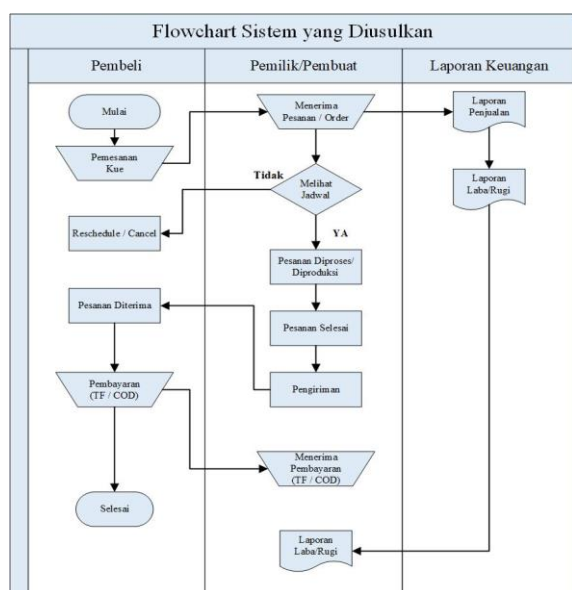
Flowchart Sistem yang Diusulkan

Pembeli

Pemilik/Pembuat

Laporan Keuangan

Mulai

Pemesanan Kue

Menerima Pesanan / Order

Laporan Penjualan

Laporan Laba/Rugi

Tidak

Melihat Jadwal

Reschedule / Cancel

YA

Pesanan Diproses/ Diproduksi

Pesanan Diterima

Pesanan Selesai

Pembayaran (TF / COD)

Pengiriman

Menerima Pembayaran (TF / COD)

Selesai

Laporan Laba/Rugi